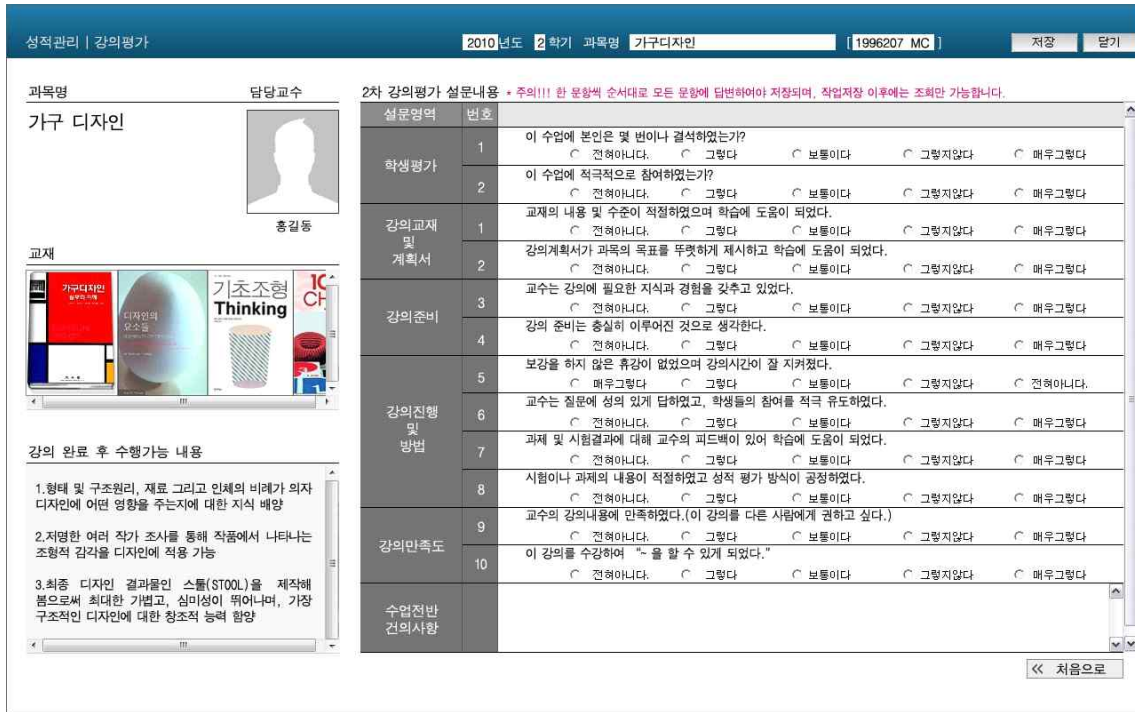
성적관리 | 강의평가

2010 년도 2 학기 과목명 가구디자인 [1996207 MC ] 저장 닫기

과목명 담당교수

가구 디자인

홍길동

교재

가구디자인 디자인의 요소들 기초조형 Thinking

강의 완료 후 수행가능 내용

1.형태 및 구조원리, 재료 그리고 인체의 비례가 의자 디자인에 어떤 영향을 주는지에 대한 지식 배양

2.저명한 여러 작가 조사를 통해 작품에서 나타나는 조형적 감각을 디자인에 적용 가능

3.최종 디자인 결과물인 스툴(STOOL)을 제작해 봄으로써 최대한 가볍고, 심미성이 뛰어나며, 가장 구조적인 디자인에 대한 창조적 능력 함양

2차 강의평가 설문내용 * 주의!!! 한 문항씩 순서대로 모든 문항에 답변하여야 저장되며, 작업저장 이후에는 조회만 가능합니다.

| 설문영역 | 번호 | |
|---|---|---|
| 학생평가 | 1 | 이 수업에 본인은 몇 번이나 결석하였는가? ○ 전혀아니다. ○ 그렇다 ○ 보통이다 ○ 그렇지않다 ○ 매우그렇다 |
| | 2 | 이 수업에 적극적으로 참여하였는가? ○ 전혀아니다. ○ 그렇다 ○ 보통이다 ○ 그렇지않다 ○ 매우그렇다 |
| 강의교재 및 계획서 | 1 | 교재의 내용 및 수준이 적절하였으며 학습에 도움이 되었다. ○ 전혀아니다. ○ 그렇다 ○ 보통이다 ○ 그렇지않다 ○ 매우그렇다 |
| | 2 | 강의계획서가 과목의 목표를 뚜렷하게 제시하고 학습에 도움이 되었다. ○ 전혀아니다. ○ 그렇다 ○ 보통이다 ○ 그렇지않다 ○ 매우그렇다 |
| 강의준비 | 3 | 교수는 강의에 필요한 지식과 경험을 갖추고 있었다. ○ 전혀아니다. ○ 그렇다 ○ 보통이다 ○ 그렇지않다 ○ 매우그렇다 |
| | 4 | 강의 준비는 충실히 이루어진 것으로 생각한다. ○ 전혀아니다. ○ 그렇다 ○ 보통이다 ○ 그렇지않다 ○ 매우그렇다 |
| 강의진행 및 방법 | 5 | 보강을 하지 않은 휴강이 없었으며 강의시간이 잘 지켜졌다. ○ 매우그렇다 ○ 그렇다 ○ 보통이다 ○ 그렇지않다 ○ 전혀아니다. |
| | 6 | 교수는 질문에 성의 있게 답하였고, 학생들의 참여를 적극 유도하였다. ○ 전혀아니다. ○ 그렇다 ○ 보통이다 ○ 그렇지않다 ○ 매우그렇다 |
| | 7 | 과제 및 시험결과에 대해 교수의 피드백이 있어 학습에 도움이 되었다. ○ 전혀아니다. ○ 그렇다 ○ 보통이다 ○ 그렇지않다 ○ 매우그렇다 |
| | 8 | 시험이나 과제의 내용이 적절하였고 성적 평가 방식이 공정하였다. ○ 전혀아니다. ○ 그렇다 ○ 보통이다 ○ 그렇지않다 ○ 매우그렇다 |
| 강의만족도 | 9 | 교수의 강의내용에 만족하였다.(이 강의를 다른 사람에게 권하고 싶다.) ○ 전혀아니다. ○ 그렇다 ○ 보통이다 ○ 그렇지않다 ○ 매우그렇다 |
| | 10 | 이 강의를 수강하여 "~ 을 할 수 있게 되었다." ○ 전혀아니다. ○ 그렇다 ○ 보통이다 ○ 그렇지않다 ○ 매우그렇다 |
| 수업전반 건의사항 | | |

≪ 처음으로